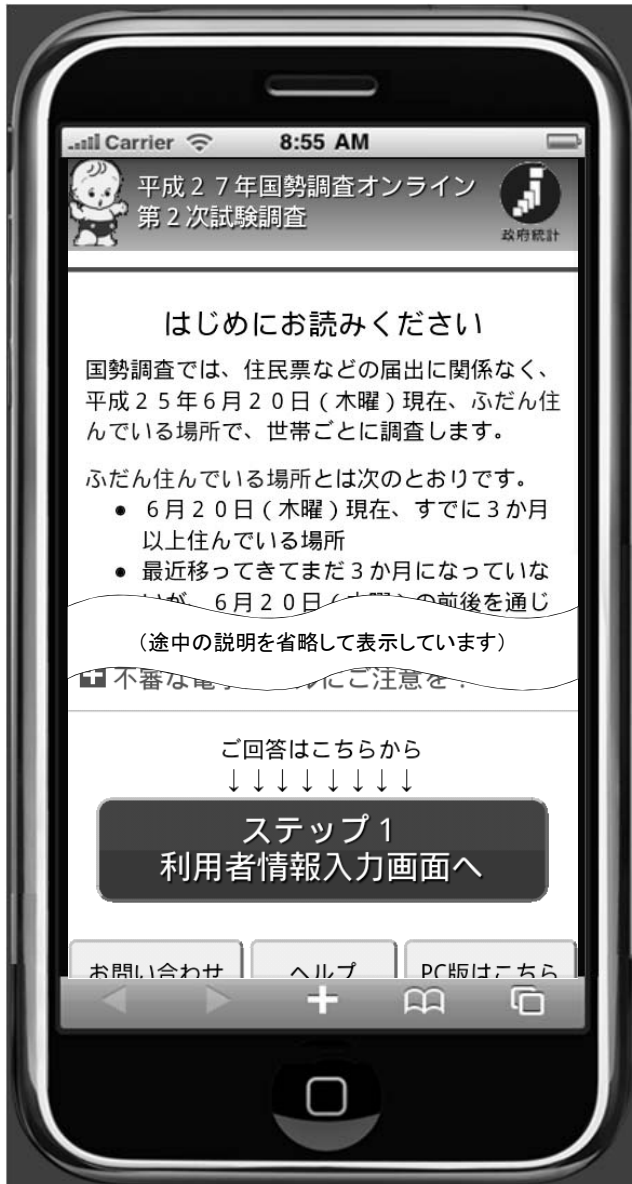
Carrier 8:55 AM

平成２７年国勢調査オンライン
第２次試験調査

政府統計

はじめにお読みください

国勢調査では、住民票などの届出に関係なく、平成２５年６月２０日（木曜）現在、ふだん住んでいる場所で、世帯ごとに調査します。

ふだん住んでいる場所とは次のとおりです。
● ６月２０日（木曜）現在、すでに３か月以上住んでいる場所
● 最近移ってきてまだ３か月になっていないが、６月２０日（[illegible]）の前後を通じ

（途中の説明を省略して表示しています）

不審な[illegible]にご注意を！

ご回答はこちらから
↓↓↓↓↓↓↓↓

ステップ１
利用者情報入力画面へ

お問い合わせ　ヘルプ　PC版はこちら